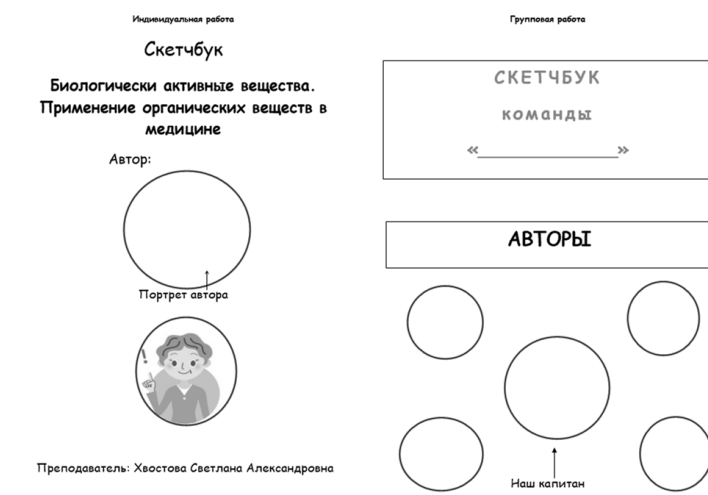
Индивидуальная работа

Скетчбук

Биологически активные вещества. Применение органических веществ в медицине

Автор:

Портрет автора

Преподаватель: Хвостова Светлана Александровна

Групповая работа

СКЕТЧБУК

команды

«_______________»

АВТОРЫ

Наш капитан